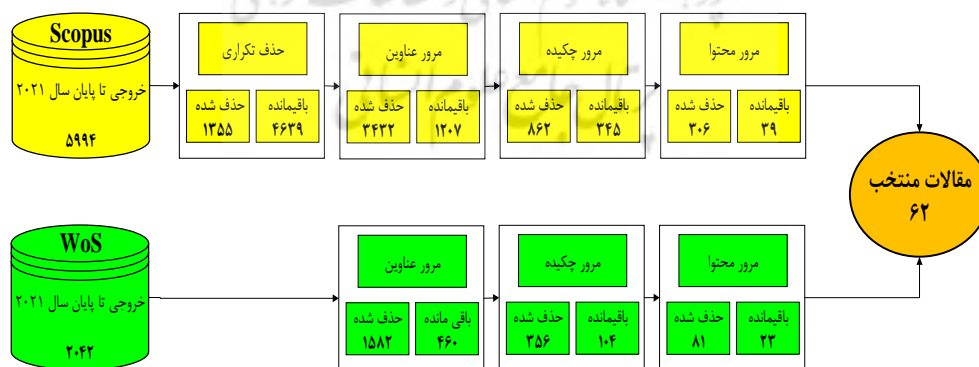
Scopus
خروجی تا پایان سال ۲۰۲۱
۵۹۹۴

حذف تکراری
حذف شده
۱۳۵۵
باقیمانده
۴۶۳۹

مرور عناوین
حذف شده
۳۴۳۲
باقیمانده
۱۲۰۷

مرور چکیده
حذف شده
۸۶۲
باقیمانده
۳۴۵

مرور محتوا
حذف شده
۳۰۶
باقیمانده
۳۹

مقالات منتخب
۶۲

WoS
خروجی تا پایان سال ۲۰۲۱
۲۰۴۲

مرور عناوین
حذف شده
۱۵۸۲
باقی مانده
۴۶۰

مرور چکیده
حذف شده
۳۵۶
باقیمانده
۱۰۴

مرور محتوا
حذف شده
۸۱
باقیمانده
۲۳